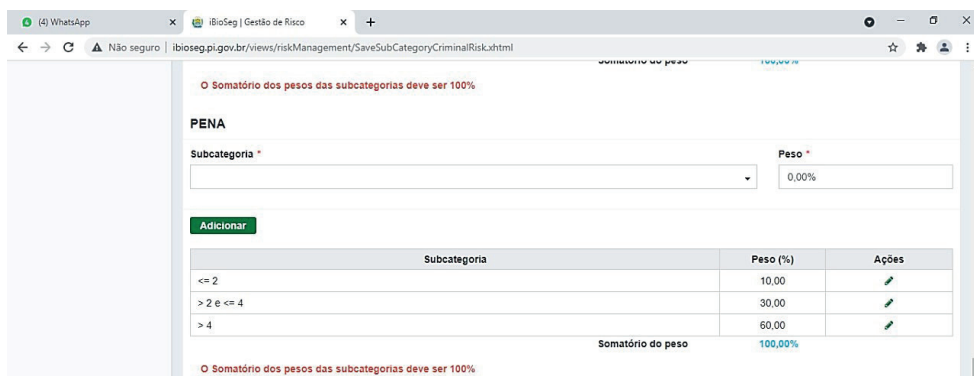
(4) WhatsApp × iBioSeg | Gestão de Risco × +

Não seguro | ibioseg.pi.gov.br/views/riskManagement/SaveSubCategoryCriminalRisk.xhtml

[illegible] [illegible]

O Somatório dos pesos das subcategorias deve ser 100%

PENA

Subcategoria *

Peso *

0,00%

Adicionar

| Subcategoria | Peso (%) | Ações |
|---|---|---|
| <= 2 | 10,00 | |
| > 2 e <= 4 | 30,00 | |
| > 4 | 60,00 | |
| Somatório do peso | 100,00% | |

O Somatório dos pesos das subcategorias deve ser 100%